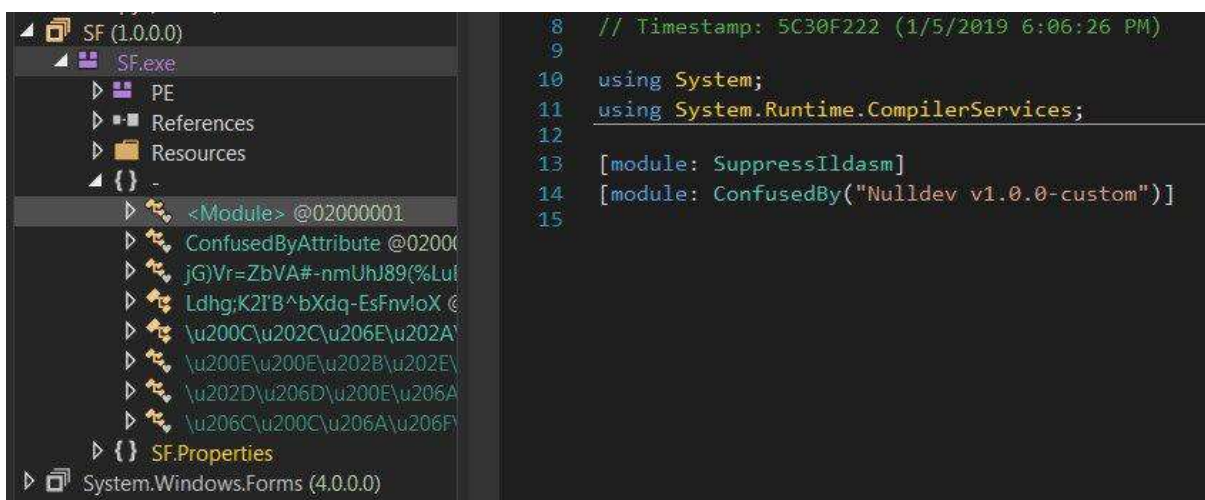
SF (1.0.0.0)
SF.exe
PE
References
Resources
{ } -
<Module> @02000001
ConfusedByAttribute @0200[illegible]
jG)Vr=ZbVA#-nmUhJ89(%Lu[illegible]
Ldhg;K2I'B^bXdq-EsFnv!oX @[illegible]
\u200C\u202C\u206E\u202A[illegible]
\u200E\u200E\u202B\u202E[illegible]
\u202D\u206D\u200E\u206A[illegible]
\u206C\u200C\u206A\u206F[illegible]
{ } SF.Properties
System.Windows.Forms (4.0.0.0)

8 // Timestamp: 5C30F222 (1/5/2019 6:06:26 PM)
9
10 using System;
11 using System.Runtime.CompilerServices;
12
13 [module: SuppressIldasm]
14 [module: ConfusedBy("Nulldev v1.0.0-custom")]
15